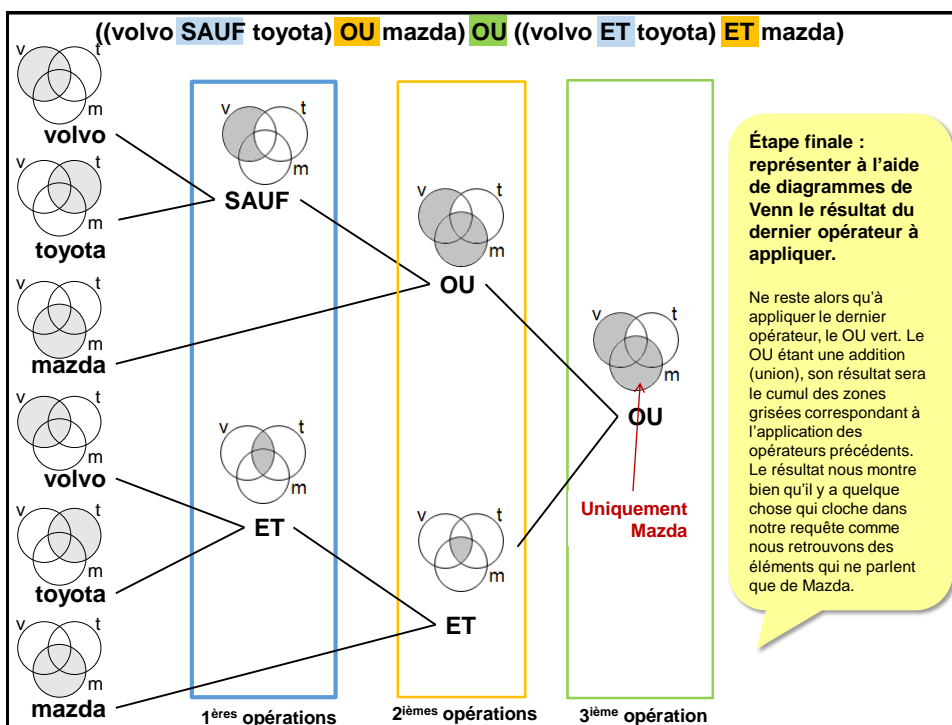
((volvo SAUF toyota) OU mazda) OU ((volvo ET toyota) ET mazda)

v t m
volvo

v t m
toyota

v t m
mazda

v t m
volvo

v t m
toyota

v t m
mazda

v t m
SAUF

v t m
ET

v t m
OU

v t m
ET

v t m
OU

Uniquement Mazda

1ères opérations

2ièmes opérations

3ième opération

Étape finale : représenter à l'aide de diagrammes de Venn le résultat du dernier opérateur à appliquer.

Ne reste alors qu'à appliquer le dernier opérateur, le OU vert. Le OU étant une addition (union), son résultat sera le cumul des zones grisées correspondant à l'application des opérateurs précédents. Le résultat nous montre bien qu'il y a quelque chose qui cloche dans notre requête comme nous retrouvons des éléments qui ne parlent que de Mazda.